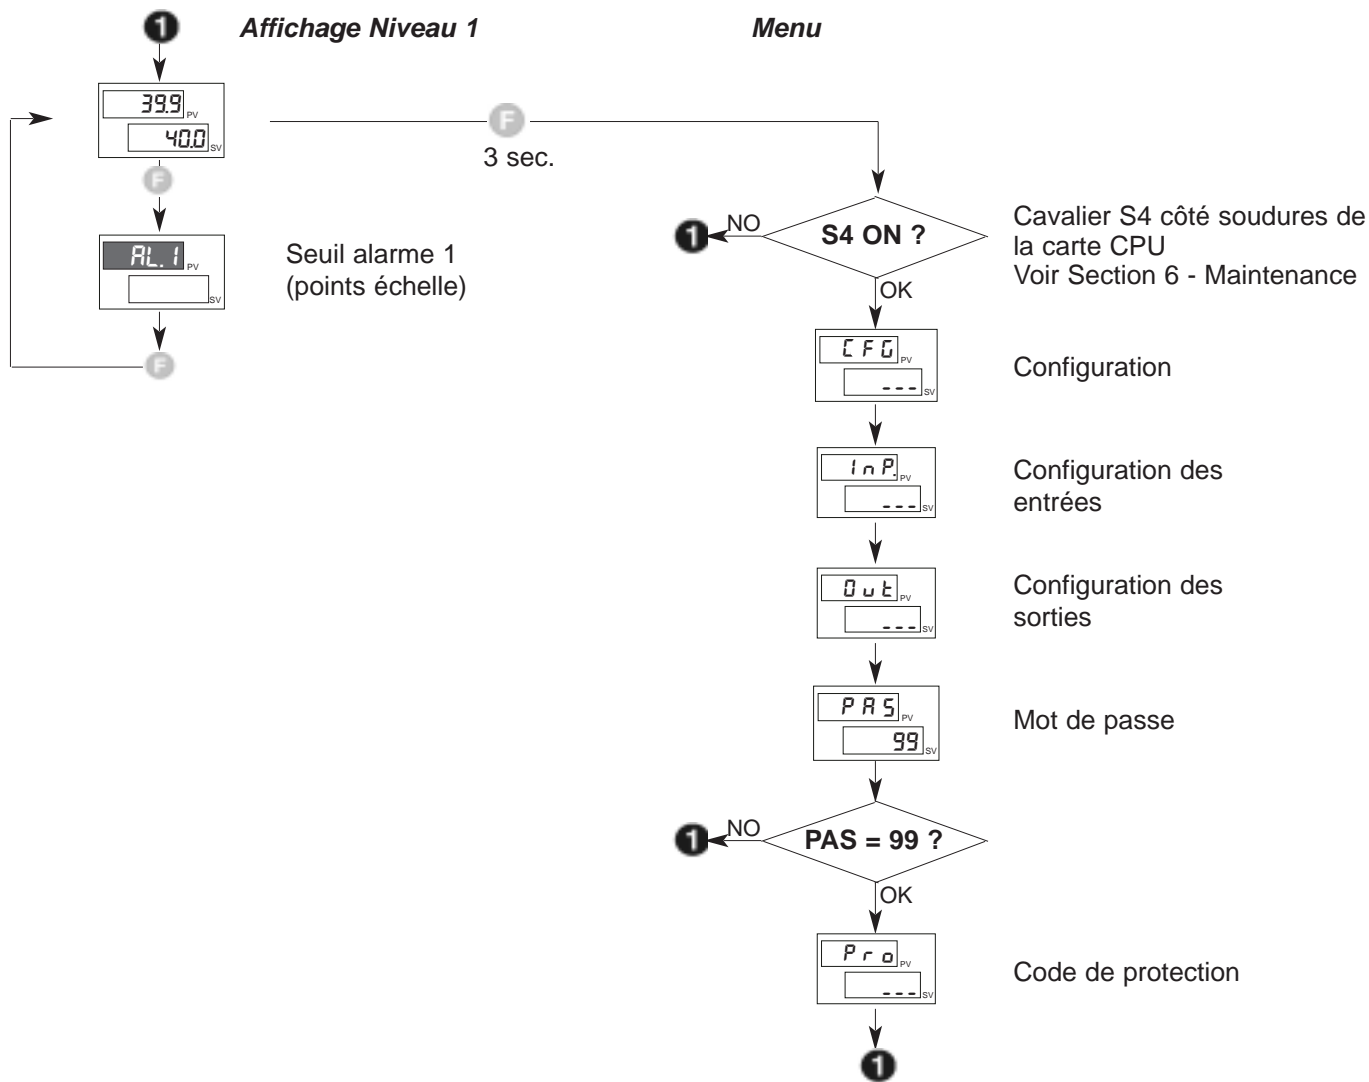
1 Affichage Niveau 1

Menu

39.9 PV
40.0 SV

F

3 sec.

F

AL. 1 PV
SV

Seuil alarme 1 (points échelle)

F

1 NO S4 ON ?
OK

Cavalier S4 côté soudures de la carte CPU
Voir Section 6 - Maintenance

CFG PV
--- SV

Configuration

InP. PV
--- SV

Configuration des entrées

Out PV
--- SV

Configuration des sorties

PAS PV
99 SV

Mot de passe

1 NO PAS = 99 ?
OK

Pro PV
--- SV

Code de protection

1